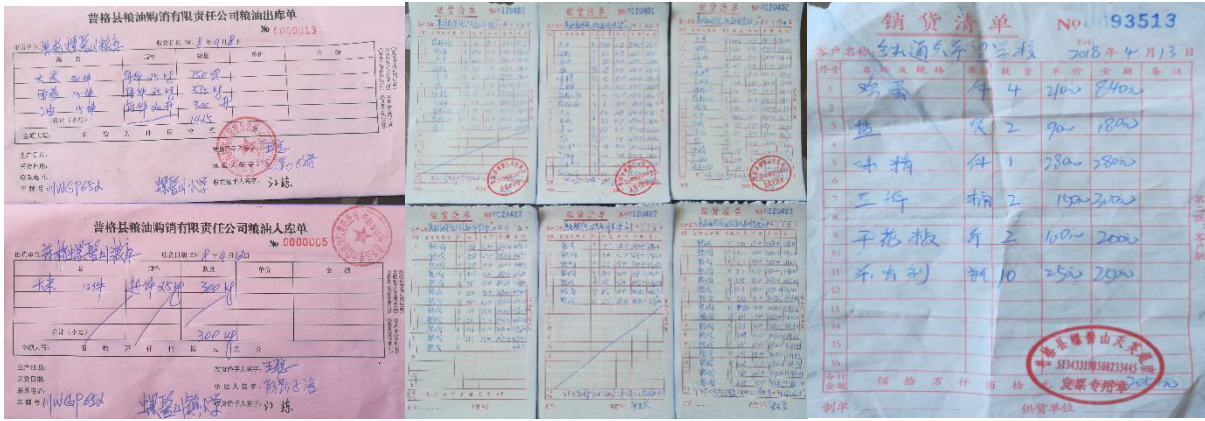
普格县粮油购销有限责任公司粮油出库单
№ 0000013

大米 50袋 每袋25公斤 750公斤
面条 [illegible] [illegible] 300公斤
油 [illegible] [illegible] 300斤

合计 仟 佰 拾 元 角 分

江源

普格县粮油购销有限责任公司粮油入库单
№ 0000005

大米 12袋 每袋25公斤 300公斤
合计（小写） 300公斤
合计人民币 佰 仟 佰 拾 元 角 分

江源

销货清单
№ 193513
客户名称 红河乡中心学校 2018 年 4 月 13 日

| 序号 | 品名及规格 | 单位 | 数量 | 单价 | 金额 | 备注 |
|---|---|---|---|---|---|---|
| 1 | 鸡蛋 | 斤 | 4 | 210.00 | 840.00 | |
| 2 | 盐 | 袋 | 2 | 90.00 | 180.00 | |
| 3 | 味精 | 件 | 1 | 780.00 | 780.00 | |
| 4 | 二锅 | 桶 | 2 | 1500.00 | 3000.00 | |
| 5 | 干花椒 | 斤 | 2 | 100.00 | 200.00 | |
| 6 | 不锈钢 | 瓶 | 10 | 250.00 | 2000.00 | |

合计金额 佰 拾 万 仟 佰 拾
制单 供货单位
普格县螺髻山天天超市 发票专用章